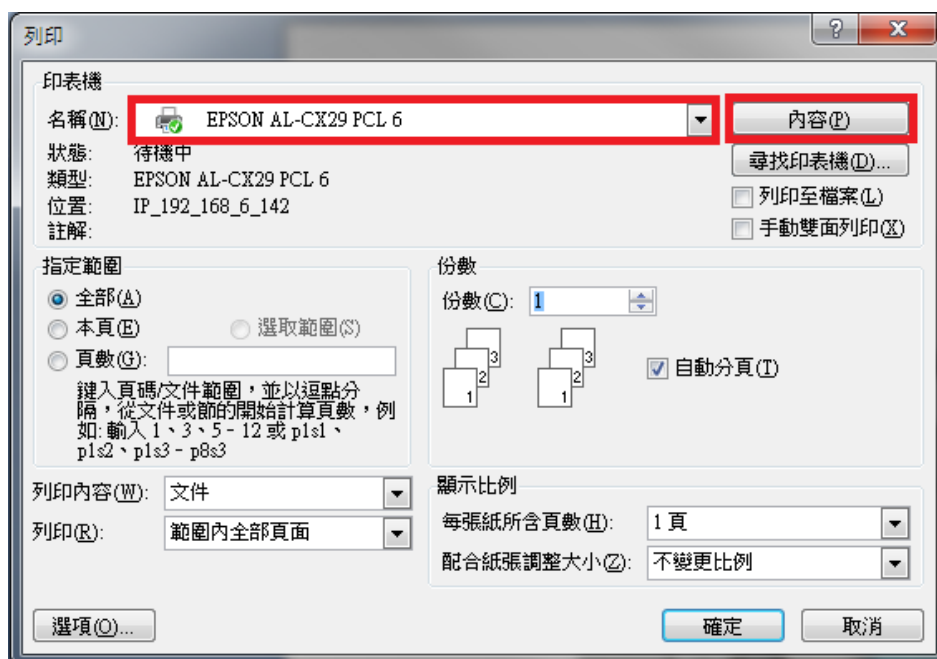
列印

?
X

印表機

名稱(N): EPSON AL-CX29 PCL 6

內容(P)

狀態: 待機中

類型: EPSON AL-CX29 PCL 6

位置: IP_192_168_6_142

註解:

尋找印表機(D)...

列印至檔案(L)

手動雙面列印(X)

指定範圍

全部(A)

本頁(E)

選取範圍(S)

頁數(G):

鍵入頁碼/文件範圍，並以逗點分隔，從文件或節的開始計算頁數，例如: 輸入 1、3、5－12 或 p1s1、p1s2、p1s3－p8s3

份數

份數(C): 1

3
2
1

3
2
1

自動分頁(T)

列印內容(W): 文件

列印(R): 範圍內全部頁面

顯示比例

每張紙所含頁數(H): 1 頁

配合紙張調整大小(Z): 不變更比例

選項(O)...

確定

取消